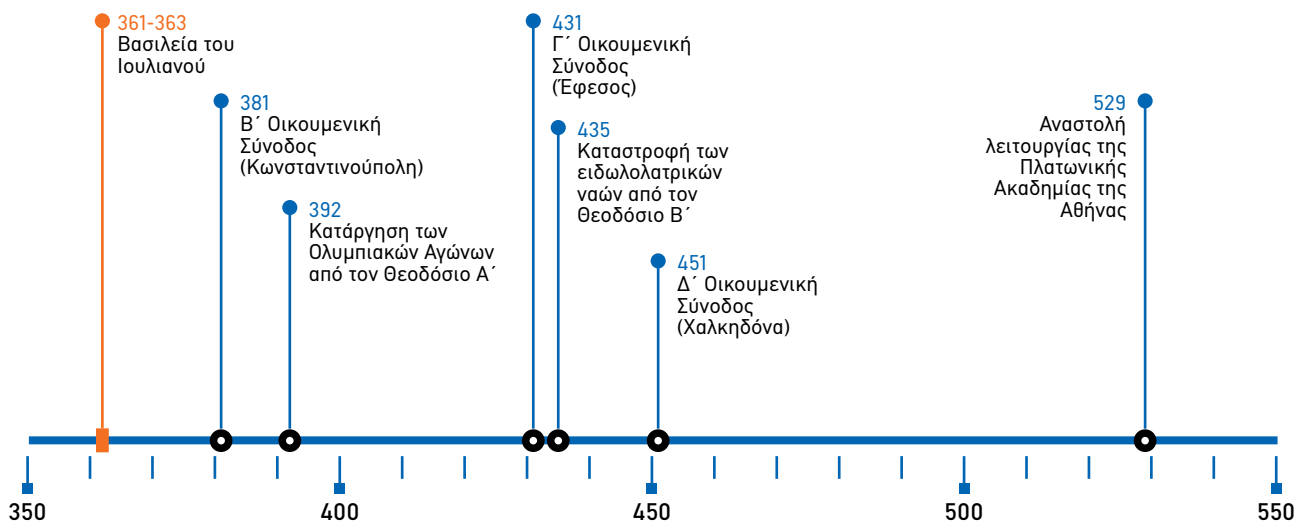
361-363
Βασιλεία του Ιουλιανού

381
Β΄ Οικουμενική Σύνοδος (Κωνσταντινούπολη)

392
Κατάργηση των Ολυμπιακών Αγώνων από τον Θεοδόσιο Α΄

431
Γ΄ Οικουμενική Σύνοδος (Έφεσος)

435
Καταστροφή των ειδωλολατρικών ναών από τον Θεοδόσιο Β΄

451
Δ΄ Οικουμενική Σύνοδος (Χαλκηδόνα)

529
Αναστολή λειτουργίας της Πλατωνικής Ακαδημίας της Αθήνας

350
400
450
500
550